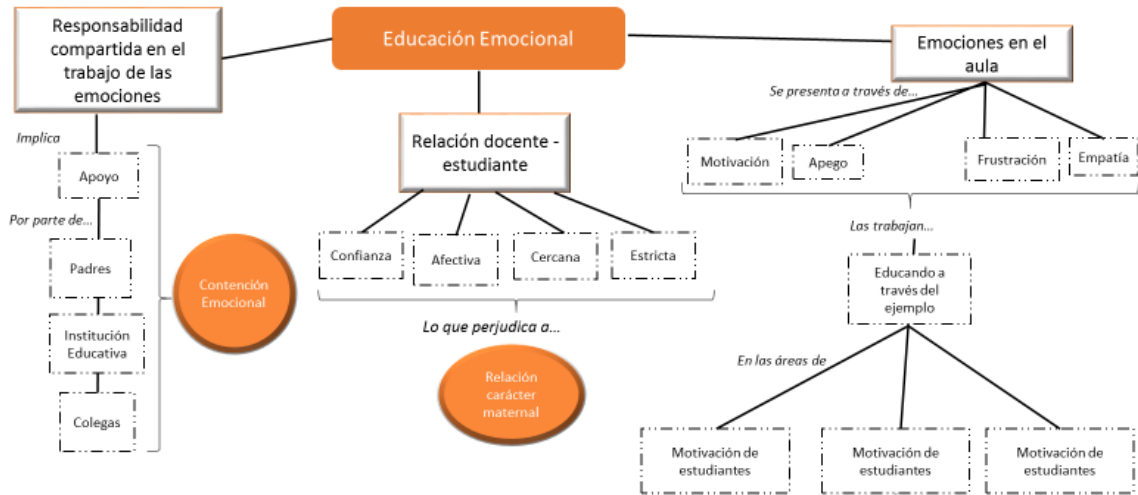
Educación Emocional

Responsabilidad compartida en el trabajo de las emociones

Implica

Apoyo

Por parte de...

Padres

Institución Educativa

Colegas

Contención Emocional

Relación docente - estudiante

Confianza

Afectiva

Cercana

Estricta

Lo que perjudica a...

Relación carácter maternal

Emociones en el aula

Se presenta a través de...

Motivación

Apego

Frustración

Empatía

Las trabajan...

Educando a través del ejemplo

En las áreas de

Motivación de estudiantes

Motivación de estudiantes

Motivación de estudiantes